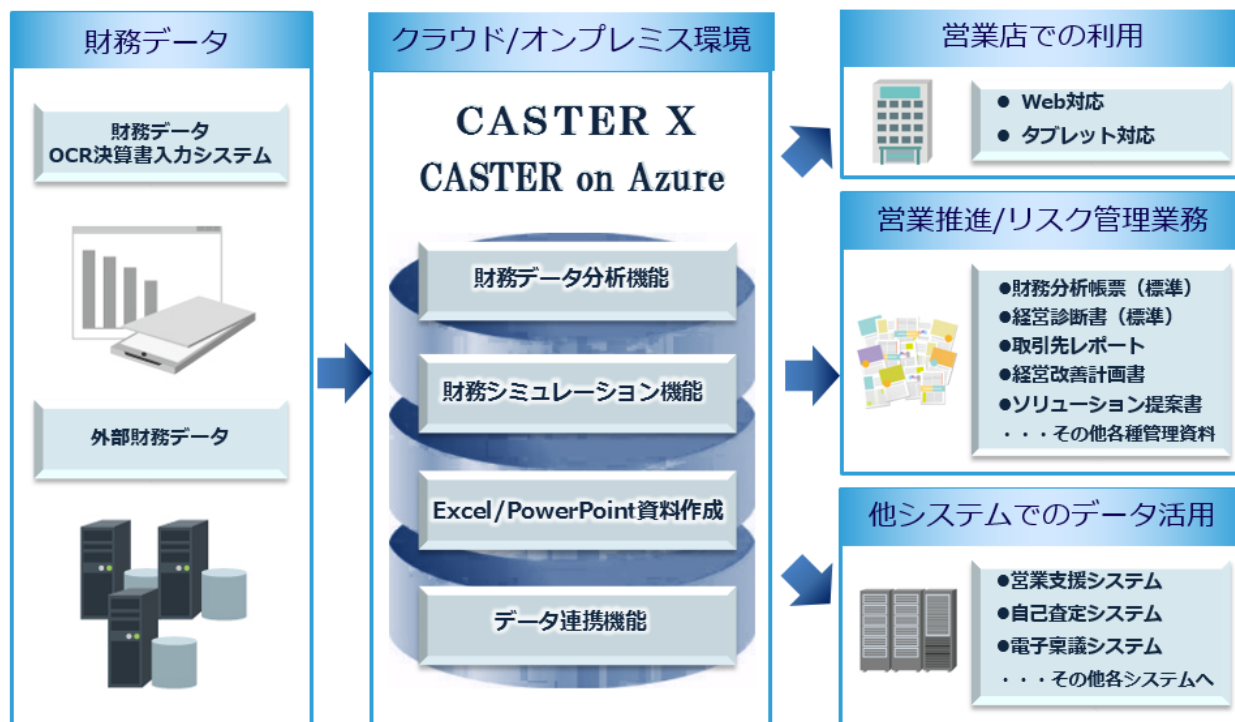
財務データ

財務データ
OCR決算書入力システム

外部財務データ

クラウド/オンプレミス環境

CASTER X
CASTER on Azure

財務データ分析機能

財務シミュレーション機能

Excel/PowerPoint資料作成

データ連携機能

営業店での利用

● Web対応
● タブレット対応

営業推進/リスク管理業務

●財務分析帳票（標準）
●経営診断書（標準）
●取引先レポート
●経営改善計画書
●ソリューション提案書
・・・その他各種管理資料

他システムでのデータ活用

●営業支援システム
●自己査定システム
●電子稟議システム
・・・その他各システムへ